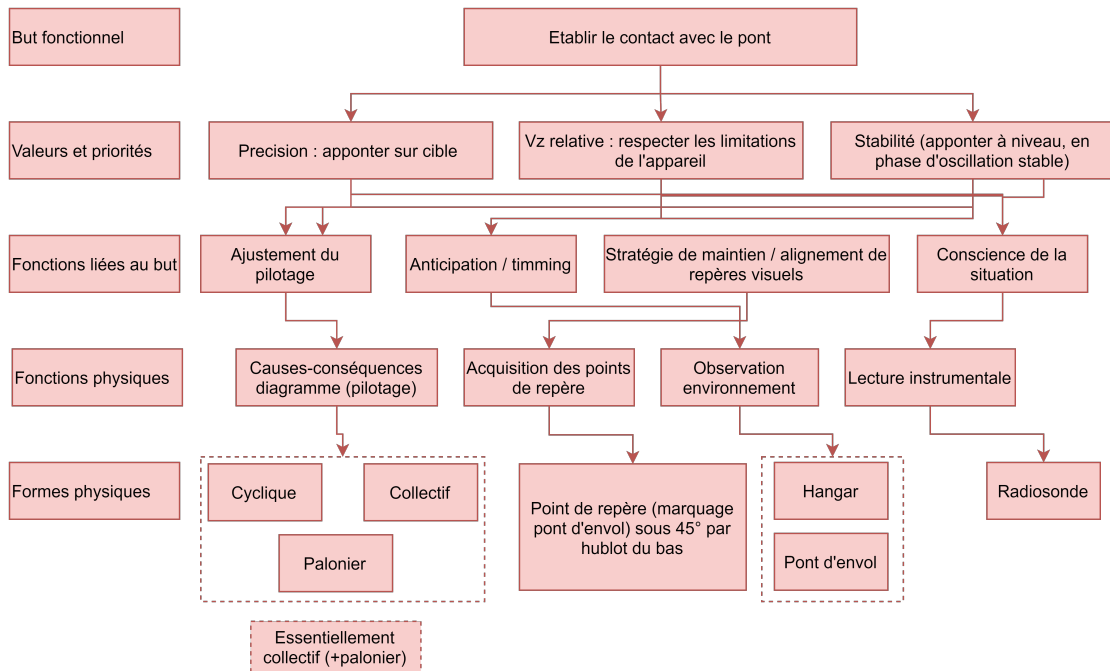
But fonctionnel

Etablir le contact avec le pont

Valeurs et priorités

Precision : apponter sur cible

Vz relative : respecter les limitations de l'appareil

Stabilité (apponter à niveau, en phase d'oscillation stable)

Fonctions liées au but

Ajustement du pilotage

Anticipation / timming

Stratégie de maintien / alignement de repères visuels

Conscience de la situation

Fonctions physiques

Causes-conséquences diagramme (pilotage)

Acquisition des points de repère

Observation environnement

Lecture instrumentale

Formes physiques

Cyclique

Collectif

Palonier

Point de repère (marquage pont d'envol) sous 45° par hublot du bas

Hangar

Pont d'envol

Radiosonde

Essentiellement collectif (+palonier)